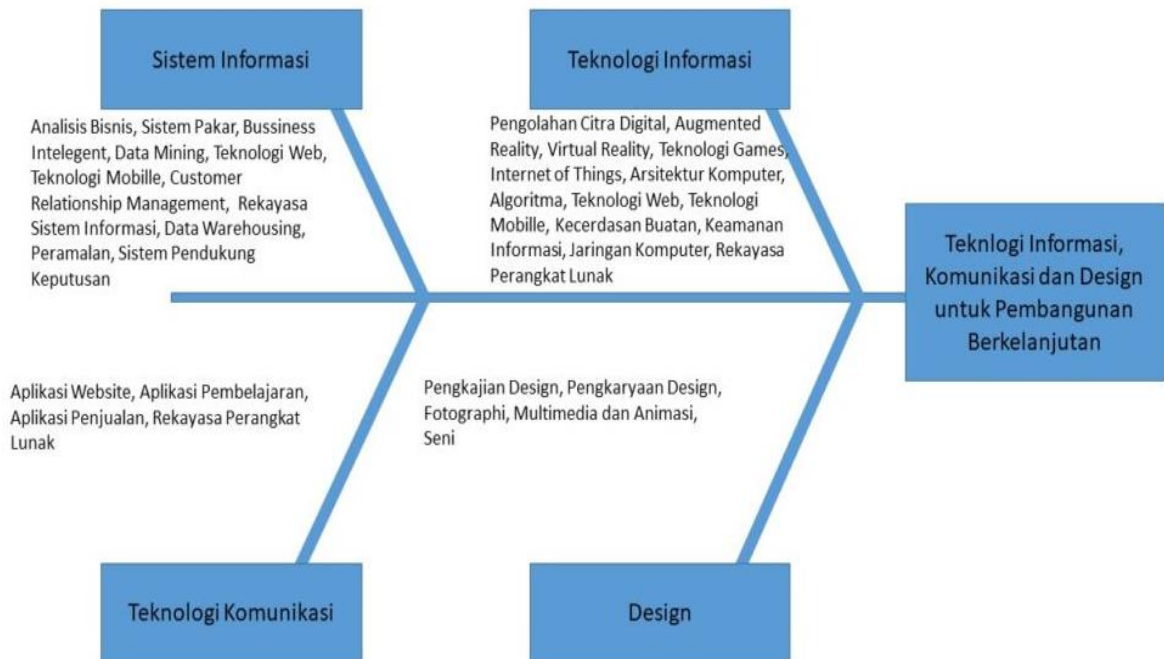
Sistem Informasi

Analisis Bisnis, Sistem Pakar, Bussiness Intelegent, Data Mining, Teknologi Web, Teknologi Mobille, Customer Relationship Management, Rekayasa Sistem Informasi, Data Warehousing, Peramalan, Sistem Pendukung Keputusan

Teknologi Informasi

Pengolahan Citra Digital, Augmented Reality, Virtual Reality, Teknologi Games, Internet of Things, Arsitektur Komputer, Algoritma, Teknologi Web, Teknologi Mobille, Kecerdasan Buatan, Keamanan Informasi, Jaringan Komputer, Rekayasa Perangkat Lunak

Teknlogi Informasi, Komunikasi dan Design untuk Pembangunan Berkelanjutan

Aplikasi Website, Aplikasi Pembelajaran, Aplikasi Penjualan, Rekayasa Perangkat Lunak

Pengkajian Design, Pengkaryaan Design, Fotographi, Multimedia dan Animasi, Seni

Teknologi Komunikasi

Design